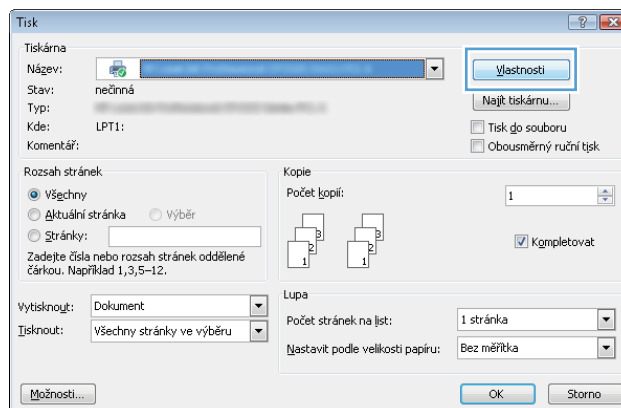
Tisk

Tiskárna

Název:

Stav: nečinná

Typ: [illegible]

Kde: LPT1:

Komentář:

Vlastnosti

Najít tiskárnu...

Tisk do souboru

Obousměrný ruční tisk

Rozsah stránek

Všechny

Aktuální stránka

Výběr

Stránky:

Zadejte čísla nebo rozsah stránek oddělené čárkou. Například 1,3,5–12.

Kopie

Počet kopií:

1

3 2 1 3 2 1

Kompletovat

Vytisknout: Dokument

Tisknout: Všechny stránky ve výběru

Lupa

Počet stránek na list: 1 stránka

Nastavit podle velikosti papíru: Bez měřítka

Možnosti...

OK

Storno